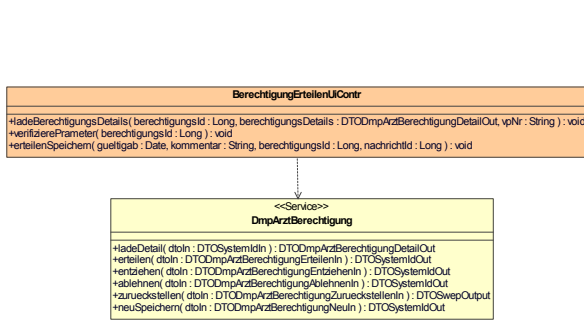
BerechtigungErteilenUiContr

+ladeBerechtigungsDetails( berechtigungsId : Long, berechtigungsDetails : DTODmpArztBerechtigungDetailOut, vpNr : String ) : void
+verifizierePrameter( berechtigungsId : Long ) : void
+erteilenSpeichern( gueltigab : Date, kommentar : String, berechtigungsId : Long, nachrichtId : Long ) : void

<<Service>>
DmpArztBerechtigung

+ladeDetail( dtoIn : DTOSystemIdIn ) : DTODmpArztBerechtigungDetailOut
+erteilen( dtoIn : DTODmpArztBerechtigungErteilenIn ) : DTOSystemIdOut
+entziehen( dtoIn : DTODmpArztBerechtigungEntziehenIn ) : DTOSystemIdOut
+ablehnen( dtoIn : DTODmpArztBerechtigungAblehnenIn ) : DTOSystemIdOut
+zurueckstellen( dtoIn : DTODmpArztBerechtigungZurueckstellenIn ) : DTOSwepOutput
+neuSpeichern( dtoIn : DTODmpArztBerechtigungNeuIn ) : DTOSystemIdOut